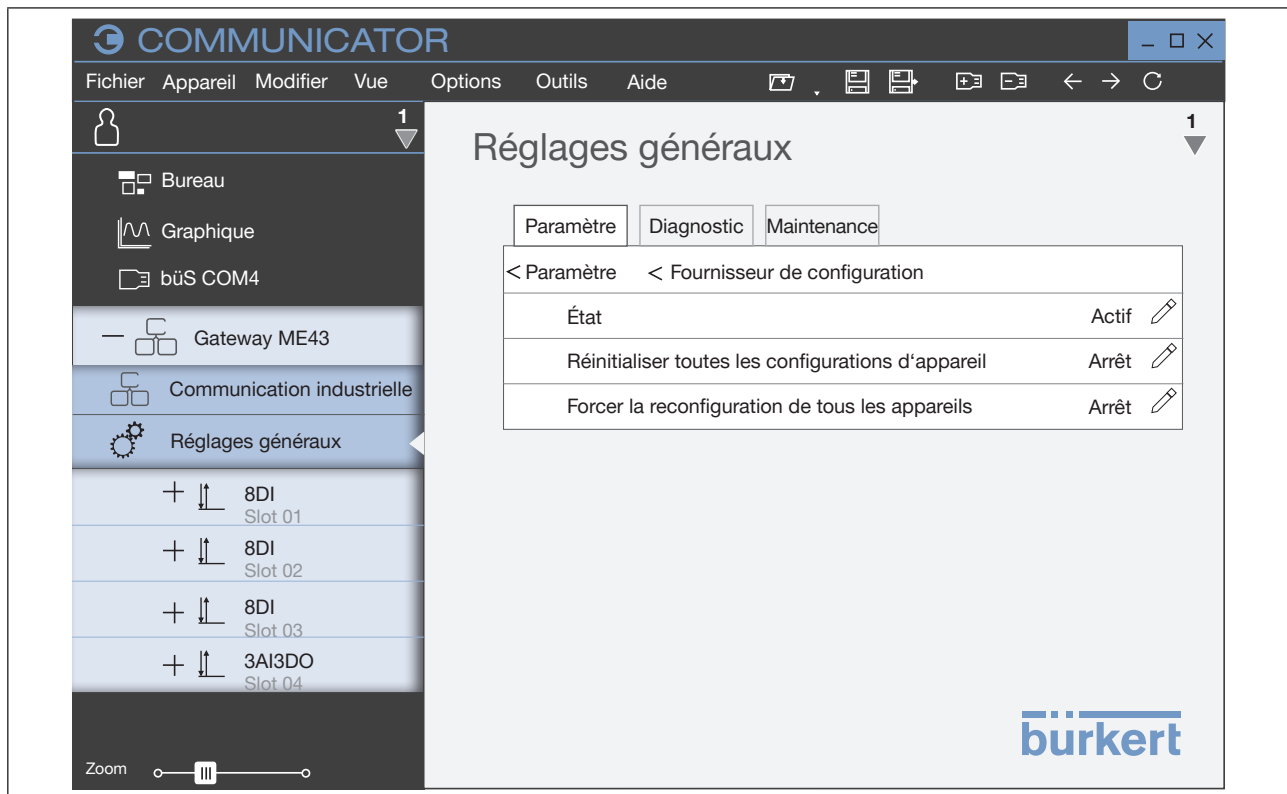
COMMUNICATOR

Fichier Appareil Modifier Vue Options Outils Aide

1

Bureau

Graphique

büS COM4

Gateway ME43

Communication industrielle

Réglages généraux

8DI
Slot 01

8DI
Slot 02

8DI
Slot 03

3AI3DO
Slot 04

Zoom

Réglages généraux

1

Paramètre | Diagnostic | Maintenance

< Paramètre < Fournisseur de configuration

| | |
|---|---|
| État | Actif |
| Réinitialiser toutes les configurations d'appareil | Arrêt |
| Forcer la reconfiguration de tous les appareils | Arrêt |

bürkert